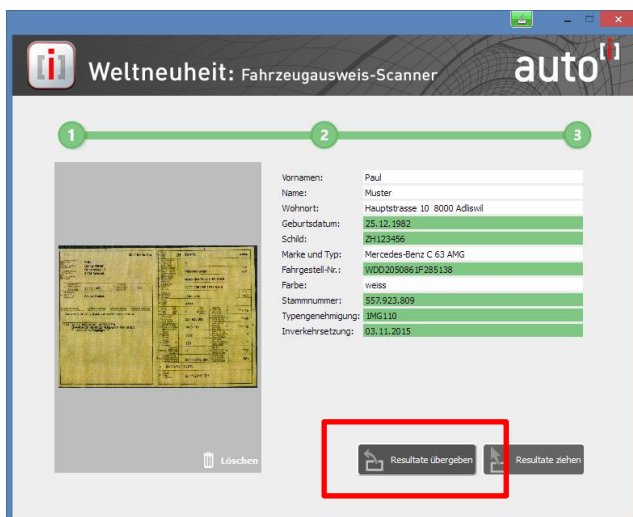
[i] Weltneuheit: Fahrzeugausweis-Scanner

auto[i]

1

2

3

| | |
|---|---|
| Vornamen: | Paul |
| Name: | Muster |
| Wohnort: | Hauptstrasse 10 8000 Adliswil |
| Geburtsdatum: | 25.12.1982 |
| Schild: | ZH123456 |
| Marke und Typ: | Mercedes-Benz C 63 AMG |
| Fahrgestell-Nr.: | WDD2050861F285138 |
| Farbe: | weiss |
| Stammnummer: | 557.923.809 |
| Typengenehmigung: | 1MG110 |
| Inverkehrsetzung: | 03.11.2015 |

Löschen

Resultate übergeben

Resultate ziehen